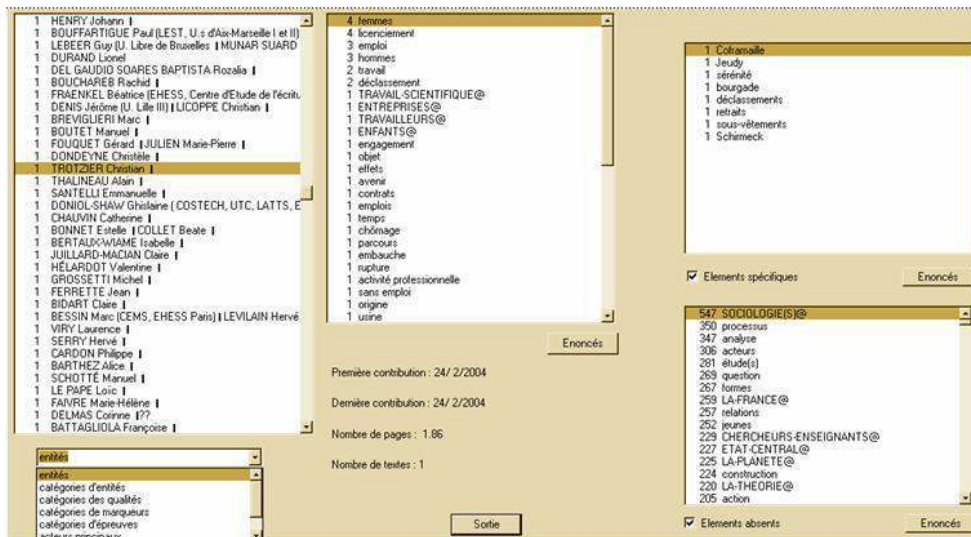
1 HENRY Johann |
1 BOUFFARTIGUE Paul (LEST, U.s d'Aix-Marseille I et II)
1 LEBEER Guy (U. Libre de Bruxelles | MUNAR SUARD
1 DURAND Lionel
1 DEL GAUDIO SOARES BAPTISTA Rozalia |
1 BOUCHAREB Rachid |
1 FRAENKEL Béatrice (EHESS, Centre d'Etude de l'écritu
1 DENIS Jérôme (U. Lille III) | LICOPPE Christian |
1 BREVIGLIERI Marc |
1 BOUTET Manuel |
1 FOUQUET Gérard | JULIEN Marie-Pierre |
1 DONDEYNE Christèle |
1 TROTZIER Christian |
1 THALINEAU Alain |
1 SANTELLI Emmanuelle |
1 DONIOL-SHAW Ghislaine ( COSTECH, UTC, LATTS, E
1 CHAUVIN Catherine |
1 BONNET Estelle | COLLET Beate |
1 BERTAUX-WIAME Isabelle |
1 JUILLARD-MACIAN Claire |
1 HÉLARDOT Valentine |
1 GROSSETTI Michel |
1 FERRETTE Jean |
1 BIDART Claire |
1 BESSIN Marc (CEMS, EHESS Paris) | LEVILAIN Hervé
1 VIRY Laurence |
1 SERRY Hervé |
1 CARDON Philippe |
1 BARTHEZ Alice |
1 SCHOTTÉ Manuel |
1 LE PAPE Loïc |
1 FAIVRE Marie-Hélène |
1 DELMAS Corinne |??
1 BATTAGLIOLA Françoise |

entités
entités
catégories d'entités
catégories des qualités
catégories de marqueurs
catégories d'épreuves
acteurs principaux

4 femmes
4 licenciement
3 emploi
3 hommes
2 travail
2 déclassement
1 TRAVAIL-SCIENTIFIQUE@
1 ENTREPRISES@
1 TRAVAILLEURS@
1 ENFANTS@
1 engagement
1 objet
1 effets
1 avenir
1 contrats
1 emplois
1 temps
1 chômage
1 parcours
1 embauche
1 rupture
1 activité professionnelle
1 sans emploi
1 origine
1 usine

Enoncés

Première contribution : 24/ 2/2004

Dernière contribution : 24/ 2/2004

Nombre de pages : 1.86

Nombre de textes : 1

Sortie

1 Cotramaille
1 Jeudy
1 sérénité
1 bourgade
1 déclassements
1 retraits
1 sous-vêtements
1 Schirmeck

Elements spécifiques
Enoncés

547 SOCIOLOGIE(S)@
350 processus
347 analyse
306 acteurs
281 étude(s)
269 question
267 formes
259 LA-FRANCE@
257 relations
252 jeunes
229 CHERCHEURS-ENSEIGNANTS@
227 ETAT-CENTRAL@
225 LA-PLANETE@
224 construction
220 LA-THEORIE@
205 action

Elements absents
Enoncés